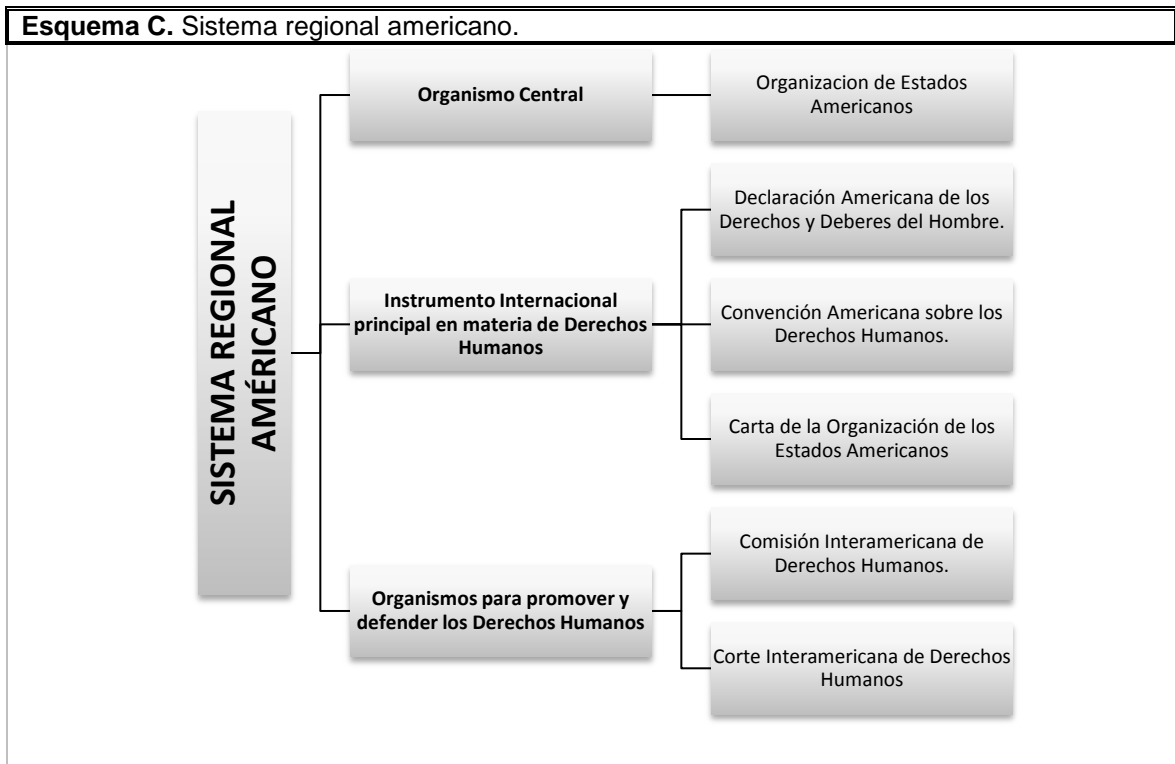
**Esquema C.** Sistema regional americano.

SISTEMA REGIONAL AMÉRICANO

Organismo Central

Organizacion de Estados Americanos

Instrumento Internacional principal en materia de Derechos Humanos

Declaración Americana de los Derechos y Deberes del Hombre.

Convención Americana sobre los Derechos Humanos.

Carta de la Organización de los Estados Americanos

Organismos para promover y defender los Derechos Humanos

Comisión Interamericana de Derechos Humanos.

Corte Interamericana de Derechos Humanos